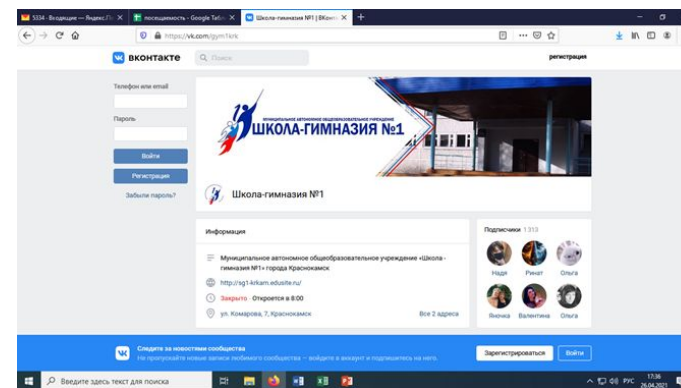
5334 - Входящие — Яндекс.По ×
посещаемость - Google Табл ×
Школа-гимназия №1 | ВКонт ×
+

https://vk.com/gym1krk

ВКонтакте
Поиск
регистрация

Телефон или email
Пароль
Войти
Регистрация
Забыли пароль?

МУНИЦИПАЛЬНОЕ АВТОНОМНОЕ ОБЩЕОБРАЗОВАТЕЛЬНОЕ УЧРЕЖДЕНИЕ
ШКОЛА-ГИМНАЗИЯ №1

Школа-гимназия №1

Информация

Муниципальное автономное общеобразовательное учреждение «Школа - гимназия №1» города Краснокамск

http://sg1-krkam.edusite.ru/

Закрыто · Откроется в 8:00

ул. Комарова, 7, Краснокамск
Все 2 адреса

Подписчики 1 313

Надя
Ринат
Ольга
Яночка
Валентина
Ольга

Следите за новостями сообщества
Не пропускайте новые записи любимого сообщества — войдите в аккаунт и подпишитесь на него.
Зарегистрироваться
Войти

Введите здесь текст для поиска
РУС
17:36
26.04.2021